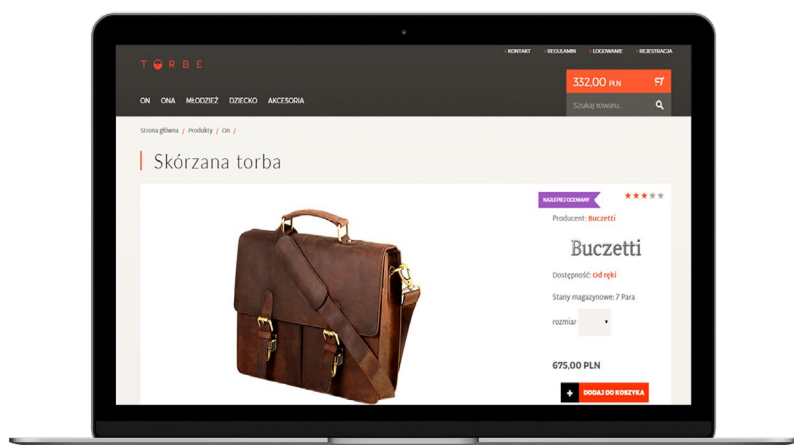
KONTAKT REGULAMIN LOGOWANIE REJESTRACJA

TORBE

332,00 PLN

ON ONA MŁODZIEŻ DZIECKO AKCESORIA

Szukaj towaru...

Strona główna / Produkty / ON /

Skórzana torba

NAJLEPIEJ OCENIANY

Producent: Buczetti

Buczetti

Dostępność: Od ręki

Stany magazynowe: 7 Para

rozmiar

675,00 PLN

+ DODAJ DO KOSZYKA